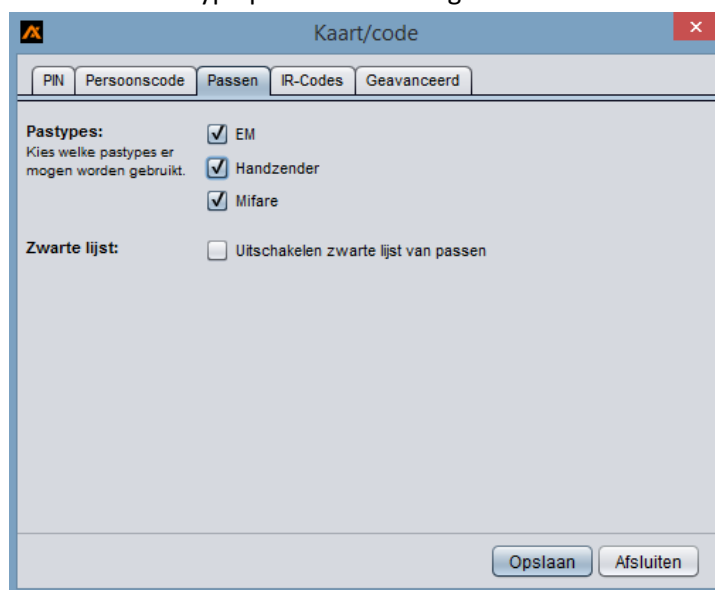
Kaart/code

PIN | Persoonscode | Passen | IR-Codes | Geavanceerd

Pastypes:
Kies welke pastypes er mogen worden gebruikt.

EM
Handzender
Mifare

Zwarte lijst:

Uitschakelen zwarte lijst van passen

Opslaan | Afsluiten